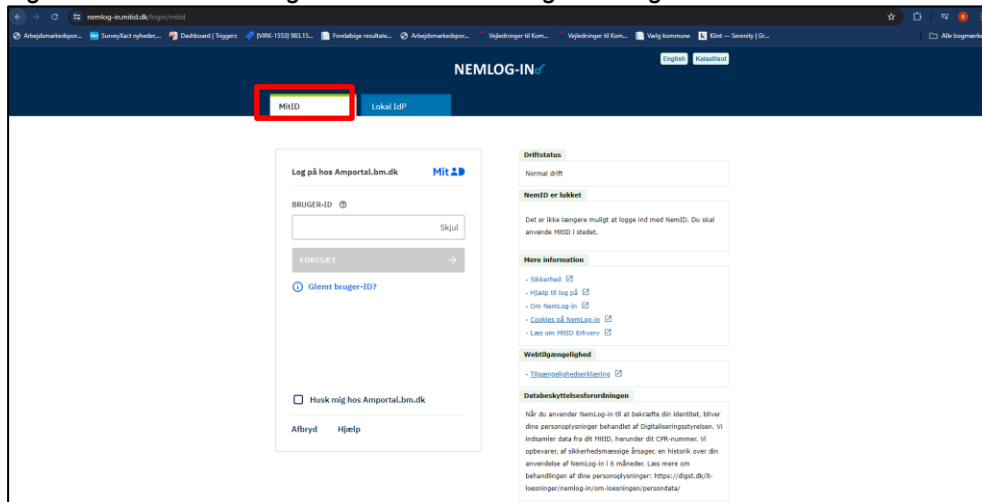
nemlog-in.mitid.dk/login/mitid

Arbejdsmarkedspor... SurveyXact nyheder,... Dashboard | Triggerz [VIRK-1553] 983.15... Foreløbige resultate... Arbejdsmarkedspor... Vejledninger til Kom... Vejledninger til Kom... Vælg kommune Klint — Serenity | Gr... Alle bogmærker

NEMLOG-IN

English Kalaallisut

MitID

Lokal IdP

Log på hos Amportal.bm.dk

MitID

BRUGER-ID

Skjul

FORTSÆT

Glemt bruger-ID?

Husk mig hos Amportal.bm.dk

Afbryd Hjælp

Driftstatus

Normal drift

NemID er lukket

Det er ikke længere muligt at logge ind med NemID. Du skal anvende MitID i stedet.

Mere information

- Sikkerhed
- Hjælp til log på
- Om NemLog-in
- Cookies på NemLog-in
- Læs om MitID Erhverv

Webtilgængelighed

- Tilgængelighedserklæring

Databeskyttelsesforordningen

Når du anvender NemLog-in til at bekræfte din identitet, bliver dine personoplysninger behandlet af Digitaliseringsstyrelsen. Vi indsamler data fra dit MitID, herunder dit CPR-nummer. Vi opbevarer, af sikkerhedsmæssige årsager, en historik over din anvendelse af NemLog-in i 6 måneder. Læs mere om behandlingen af dine personoplysninger: https://digst.dk/it-loesninger/nemlog-in/om-loesningen/persondata/